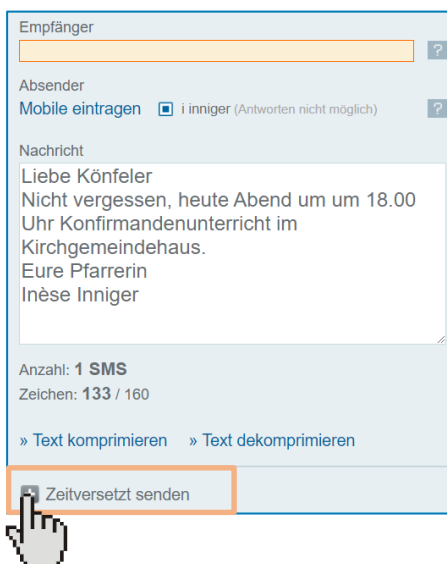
Empfänger

?

Absender

Mobile eintragen i inniger (Antworten nicht möglich)

?

Nachricht

Liebe Könfeler
Nicht vergessen, heute Abend um um 18.00 Uhr Konfirmandenunterricht im Kirchgemeindehaus.
Eure Pfarrerin
Inèse Inniger

Anzahl: **1 SMS**
Zeichen: **133** / 160

» Text komprimieren » Text dekomprimieren

Zeitversetzt senden